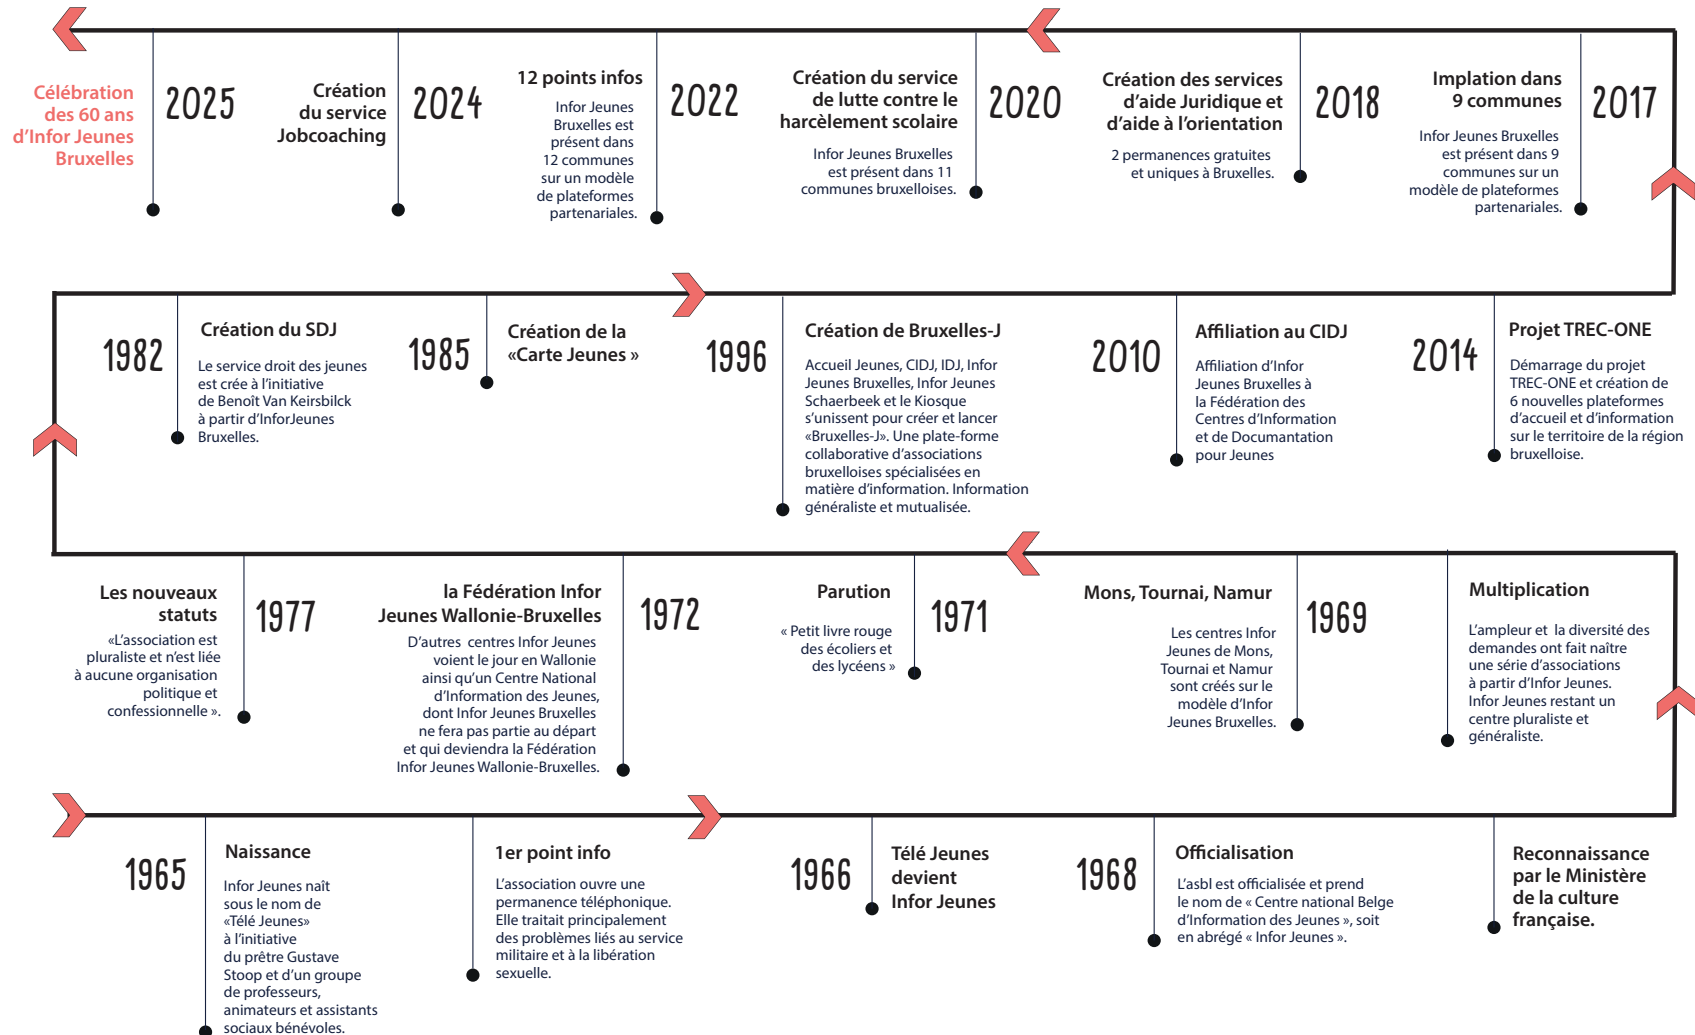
Célébration des 60 ans d'Infor Jeunes Bruxelles

2025

Création du service Jobcoaching

2024

12 points infos

Infor Jeunes Bruxelles est présent dans 12 communes sur un modèle de plateformes partenariales.

2022

Création du service de lutte contre le harcèlement scolaire

Infor Jeunes Bruxelles est présent dans 11 communes bruxelloises.

2020

Création des services d'aide Juridique et d'aide à l'orientation

2 permanences gratuites et uniques à Bruxelles.

2018

Implation dans 9 communes

Infor Jeunes Bruxelles est présent dans 9 communes sur un modèle de plateformes partenariales.

2017

1982

Création du SDJ

Le service droit des jeunes est crée à l'initiative de Benoît Van Keirsbilck à partir d'InforJeunes Bruxelles.

1985

Création de la «Carte Jeunes »

1996

Création de Bruxelles-J

Accueil Jeunes, CIDJ, IDJ, Infor Jeunes Bruxelles, Infor Jeunes Schaerbeek et le Kiosque s'unissent pour créer et lancer «Bruxelles-J». Une plate-forme collaborative d'associations bruxelloises spécialisées en matière d'information. Information généraliste et mutualisée.

2010

Affiliation au CIDJ

Affiliation d'Infor Jeunes Bruxelles à la Fédération des Centres d'Information et de Documantation pour Jeunes

2014

Projet TREC-ONE

Démarrage du projet TREC-ONE et création de 6 nouvelles plateformes d'accueil et d'information sur le territoire de la région bruxelloise.

Les nouveaux statuts

«L'association est pluraliste et n'est liée à aucune organisation politique et confessionnelle ».

1977

la Fédération Infor Jeunes Wallonie-Bruxelles

D'autres centres Infor Jeunes voient le jour en Wallonie ainsi qu'un Centre National d'Information des Jeunes, dont Infor Jeunes Bruxelles ne fera pas partie au départ et qui deviendra la Fédération Infor Jeunes Wallonie-Bruxelles.

1972

Parution

« Petit livre rouge des écoliers et des lycéens »

1971

Mons, Tournai, Namur

Les centres Infor Jeunes de Mons, Tournai et Namur sont créés sur le modèle d'Infor Jeunes Bruxelles.

1969

Multiplication

L'ampleur et la diversité des demandes ont fait naître une série d'associations à partir d'Infor Jeunes. Infor Jeunes restant un centre pluraliste et généraliste.

1965

Naissance

Infor Jeunes naît sous le nom de «Télé Jeunes» à l'initiative du prêtre Gustave Stoop et d'un groupe de professeurs, animateurs et assistants sociaux bénévoles.

1er point info

L'association ouvre une permanence téléphonique. Elle traitait principalement des problèmes liés au service militaire et à la libération sexuelle.

1966

Télé Jeunes devient Infor Jeunes

1968

Officialisation

L'asbl est officialisée et prend le nom de « Centre national Belge d'Information des Jeunes », soit en abrégé « Infor Jeunes ».

Reconnaissance par le Ministère de la culture française.